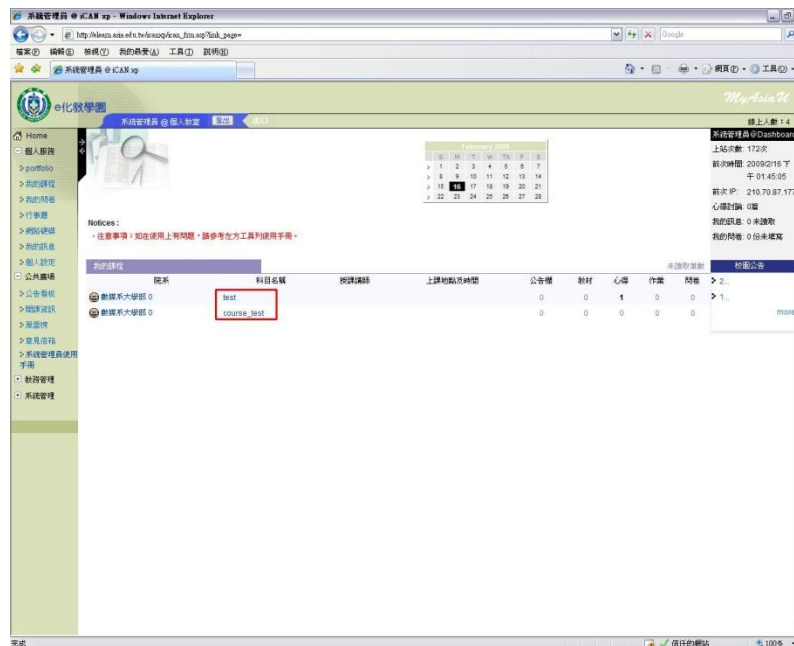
系統管理員 @ iCAN xp - Windows Internet Explorer

http://elearn.asia.edu.tw/icanxp/ican_frm.asp?link_page=

Google

檔案(F) 編輯(E) 檢視(V) 我的最愛(A) 工具(T) 說明(H)

系統管理員 @ iCAN xp

網頁(P) 工具(O)

e化教學園

MyAsiaU

系統管理員 @ 個人教室 登出 出口

線上人數：4

Home

個人服務

> portfolio

> 我的課程

> 我的問卷

> 行事曆

> 網路硬碟

> 我的訊息

> 個人設定

公共園地

> 公告看板

> 問題資訊

> 留言板

> 意見信箱

> 系統管理員使用手冊

教務管理

系統管理

February 2009

| S | M | T | W | Th | F | S |
|---|---|---|---|---|---|---|
| 1 | 2 | 3 | 4 | 5 | 6 | 7 |
| 8 | 9 | 10 | 11 | 12 | 13 | 14 |
| 15 | 16 | 17 | 18 | 19 | 20 | 21 |
| 22 | 23 | 24 | 25 | 26 | 27 | 28 |

系統管理員@Dashboard

上站次數：172次

前次時間：2009/2/16 下午 01:45:05

前次 IP：210.70.87.177

心得討論：0篇

我的訊息：0 未讀取

我的問卷：0 份未填寫

Notices：

・注意事項：如在使用上有問題，請參考左方工具列使用手冊。

我的課程

未讀取筆數

| 院系 | 科目名稱 | 授課講師 | 上課地點及時間 | 公告欄 | 教材 | 心得 | 作業 | 問卷 |
|---|---|---|---|---|---|---|---|---|
| 數媒系大學部 0 | test | | | 0 | 0 | 1 | 0 | 0 |
| 數媒系大學部 0 | course_test | | | 0 | 0 | 0 | 0 | 0 |

校園公告

> 2...

> 1...

more

完成

信任的網站

100%